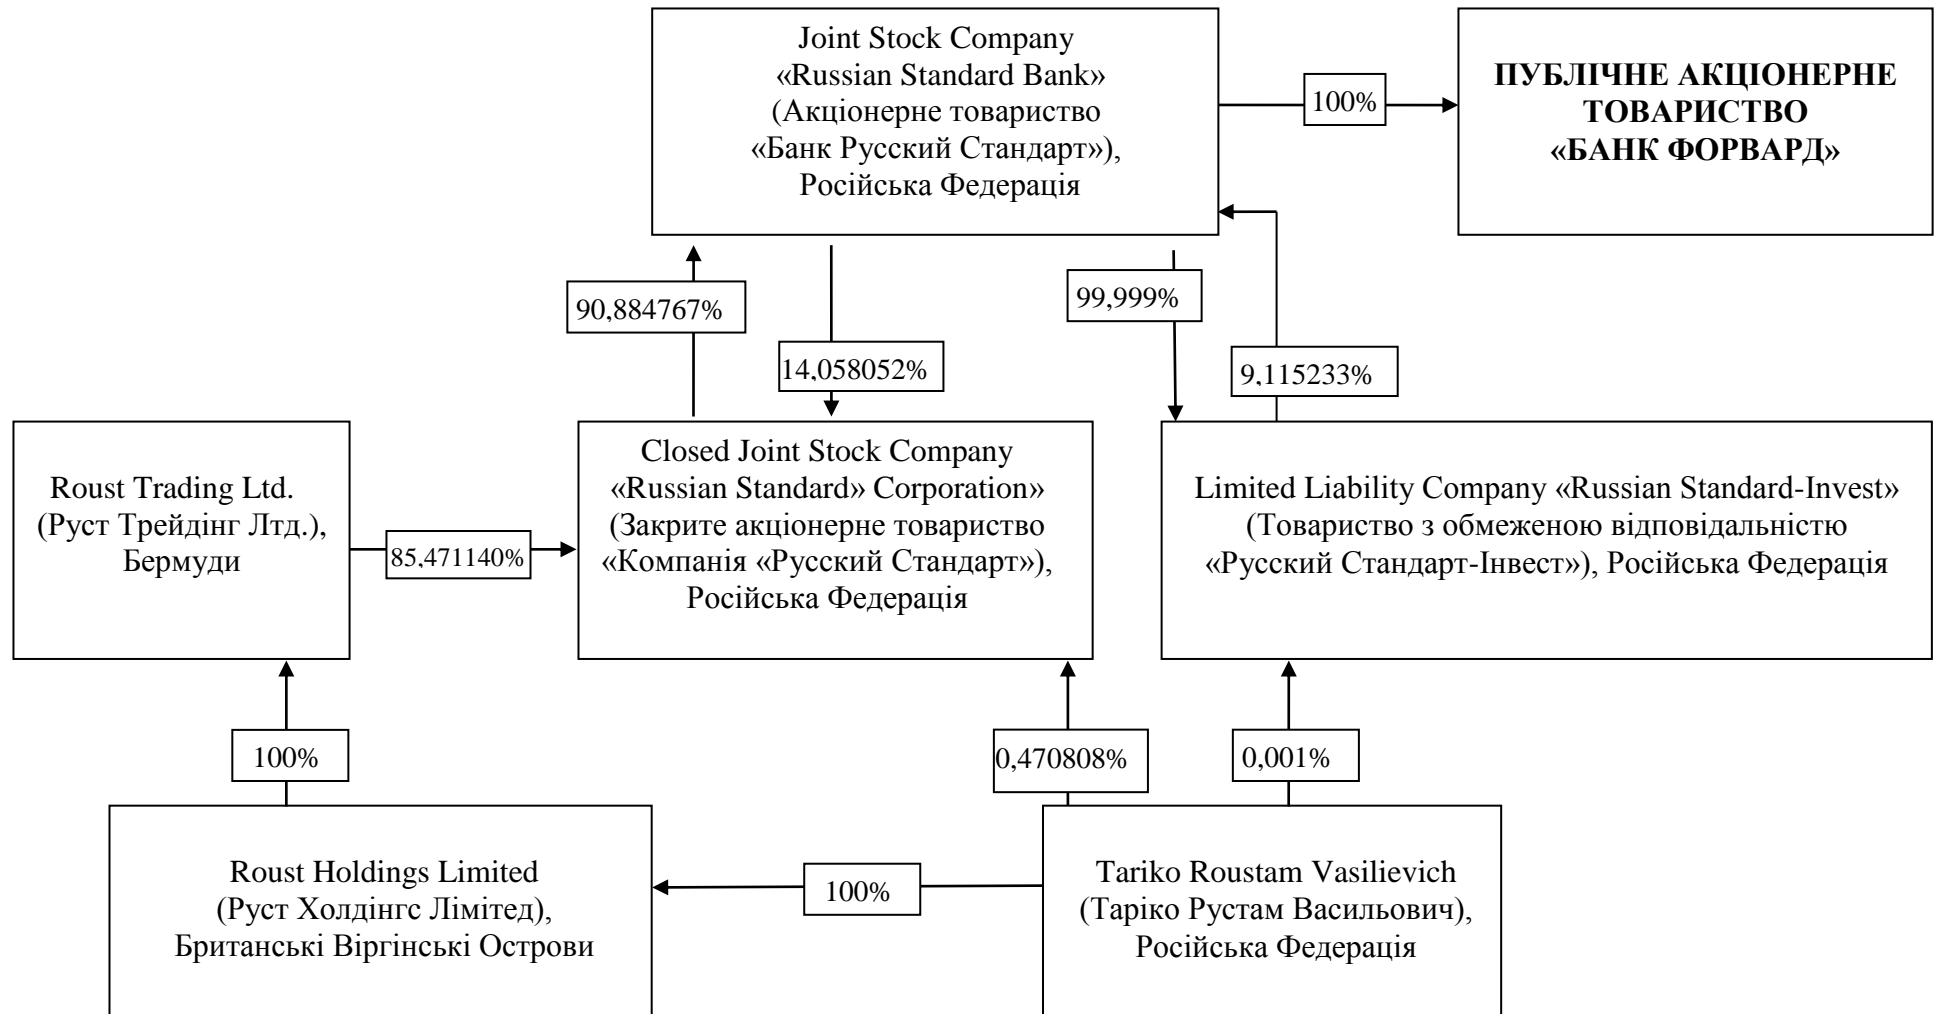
Joint Stock Company «Russian Standard Bank» (Акціонерне товариство «Банк Русский Стандарт»), Російська Федерація

100%

ПУБЛІЧНЕ АКЦІОНЕРНЕ ТОВАРИСТВО «БАНК ФОРВАРД»

90,884767%

14,058052%

99,999%

9,115233%

Roust Trading Ltd. (Руст Трейдінг Лтд.), Бермуди

85,471140%

Closed Joint Stock Company «Russian Standard» Corporation» (Закрите акціонерне товариство «Компанія «Русский Стандарт»), Російська Федерація

Limited Liability Company «Russian Standard-Invest» (Товариство з обмеженою відповідальністю «Русский Стандарт-Інвест»), Російська Федерація

100%

0,470808%

0,001%

Roust Holdings Limited (Руст Холдінгс Лімітед), Британські Віргінські Острови

100%

Tariko Roustam Vasilievich (Таріко Рустам Васильович), Російська Федерація